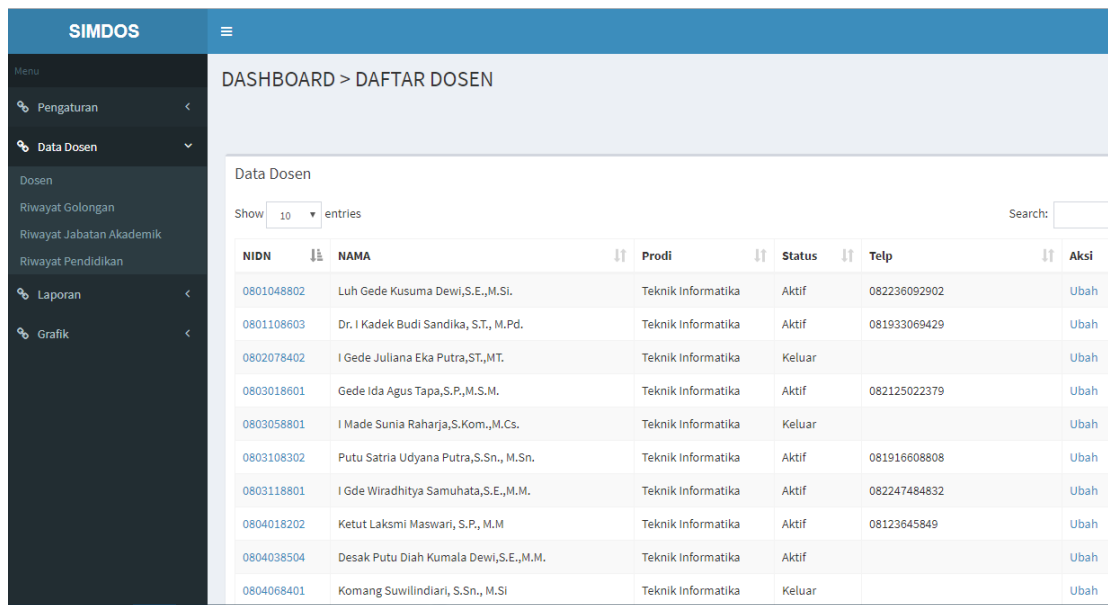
SIMDOS

≡

Menu

Pengaturan

Data Dosen

Dosen

Riwayat Golongan

Riwayat Jabatan Akademik

Riwayat Pendidikan

Laporan

Grafik

DASHBOARD > DAFTAR DOSEN

Data Dosen

Show 10 entries

Search:

| NIDN | NAMA | Prodi | Status | Telp | Aksi |
|---|---|---|---|---|---|
| 0801048802 | Luh Gede Kusuma Dewi,S.E.,M.Si. | Teknik Informatika | Aktif | 082236092902 | Ubah |
| 0801108603 | Dr. I Kadek Budi Sandika, S.T., M.Pd. | Teknik Informatika | Aktif | 081933069429 | Ubah |
| 0802078402 | I Gede Juliana Eka Putra,ST.,MT. | Teknik Informatika | Keluar | | Ubah |
| 0803018601 | Gede Ida Agus Tapa,S.P.,M.S.M. | Teknik Informatika | Aktif | 082125022379 | Ubah |
| 0803058801 | I Made Sunia Raharja,S.Kom.,M.Cs. | Teknik Informatika | Keluar | | Ubah |
| 0803108302 | Putu Satria Udyana Putra,S.Sn., M.Sn. | Teknik Informatika | Aktif | 081916608808 | Ubah |
| 0803118801 | I Gde Wiradhitya Samuhata,S.E.,M.M. | Teknik Informatika | Aktif | 082247484832 | Ubah |
| 0804018202 | Ketut Laksmi Maswari, S.P., M.M | Teknik Informatika | Aktif | 08123645849 | Ubah |
| 0804038504 | Desak Putu Diah Kumala Dewi,S.E.,M.M. | Teknik Informatika | Aktif | | Ubah |
| 0804068401 | Komang Suwilindiari, S.Sn., M.Si | Teknik Informatika | Keluar | | Ubah |